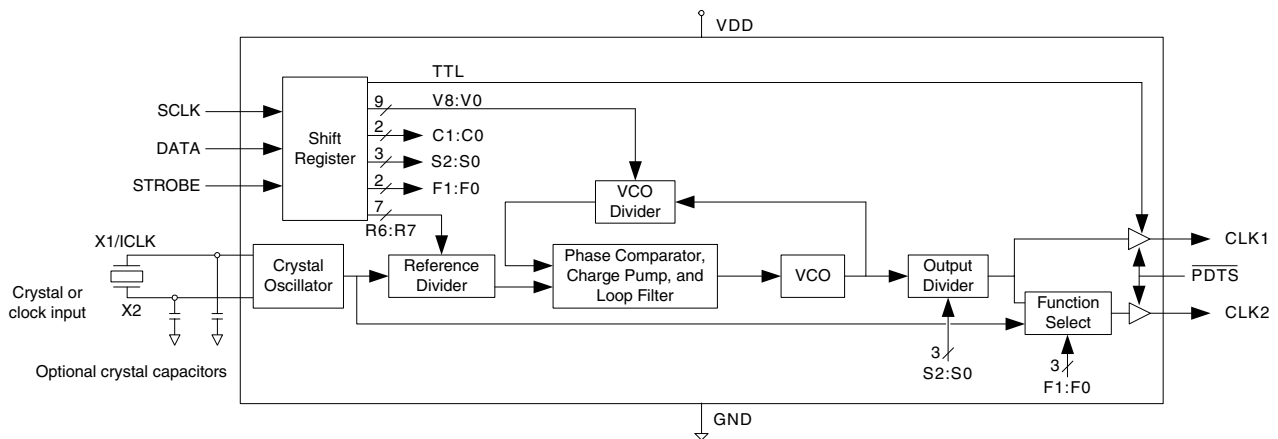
VDD

TTL

SCLK

DATA

STROBE

Shift Register

9 V8:V0

2 C1:C0

3 S2:S0

2 F1:F0

7 R6:R7

VCO Divider

X1/ICLK

Crystal or clock input

X2

Crystal Oscillator

Reference Divider

Phase Comparator, Charge Pump, and Loop Filter

VCO

Output Divider

CLK1

$\overline{PDTS}$

Function Select

CLK2

3 S2:S0

3 F1:F0

Optional crystal capacitors

GND